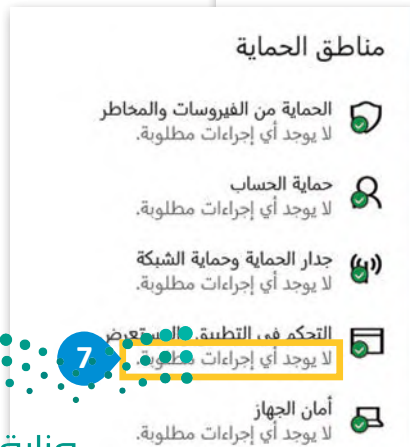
مناطق الحماية

الحماية من الفيروسات والمخاطر
لا يوجد أي إجراءات مطلوبة.

حماية الحساب
لا يوجد أي إجراءات مطلوبة.

جدار الحماية وحماية الشبكة
لا يوجد أي إجراءات مطلوبة.

التحكم في التطبيق والمستعرض
لا يوجد أي إجراءات مطلوبة.

7

أمان الجهاز
لا يوجد أي إجراءات مطلوبة.